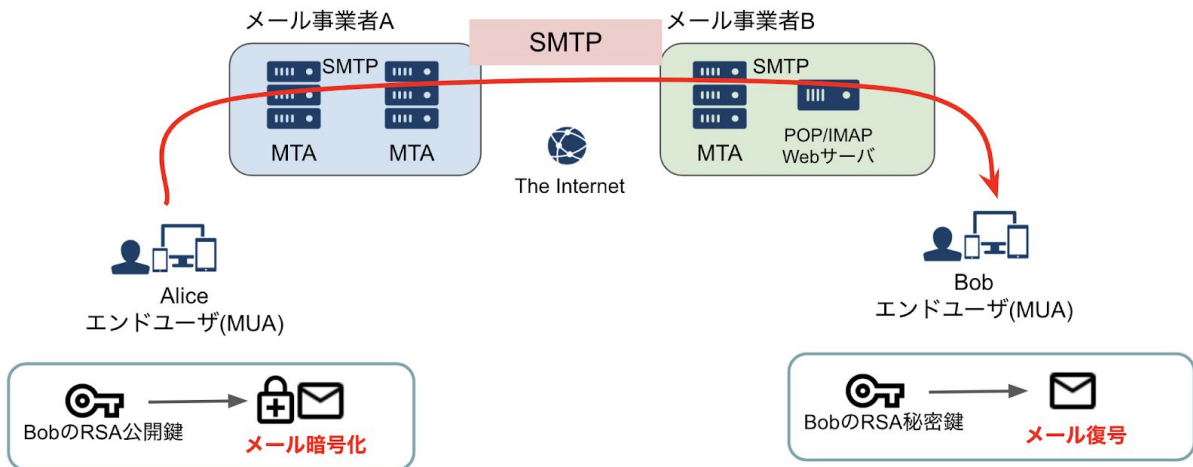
メール事業者A

SMTP

メール事業者B

SMTP

MTA

MTA

SMTP

MTA

POP/IMAP
Webサーバ

The Internet

Alice
エンドユーザ(MUA)

Bob
エンドユーザ(MUA)

BobのRSA公開鍵

メール暗号化

BobのRSA秘密鍵

メール復号